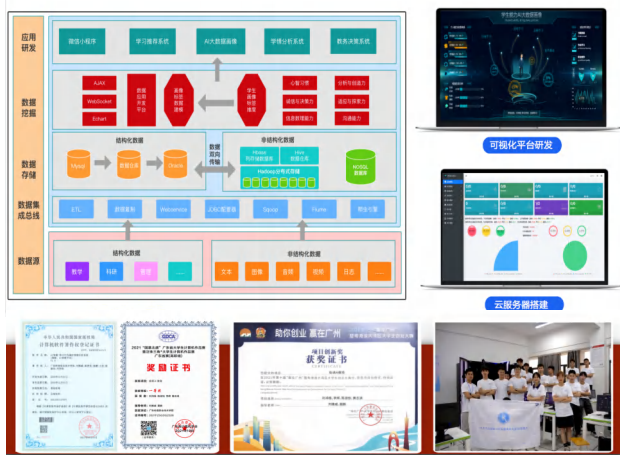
应用研发

微信小程序

学习推荐系统

AI大数据画像

学情分析系统

教务决策系统

数据挖掘

AJAX

WebSocket

Echart

数据应用开发平台

画像标签数据源

学生画像标签体系

心智习惯

成绩与决策力

信息管理能力

分析与创新力

适应与探索力

沟通能力

数据存储

结构化数据

Mysql

数据仓库

Oracle

数据双向传输

非结构化数据

HBase

Hive

Hadoop分布式存储

NOSQL数据库

数据集成总线

ETL

数据服务

Webservice

文档/数据接口

Sqoop

Flume

爬虫引擎

数据源

结构化数据

教学

科研

管理

……

非结构化数据

文本

图像

音频

视频

日志

……

可视化平台研发

云服务器搭建

奖励证书

助你创业 赢在广州

获奖证书